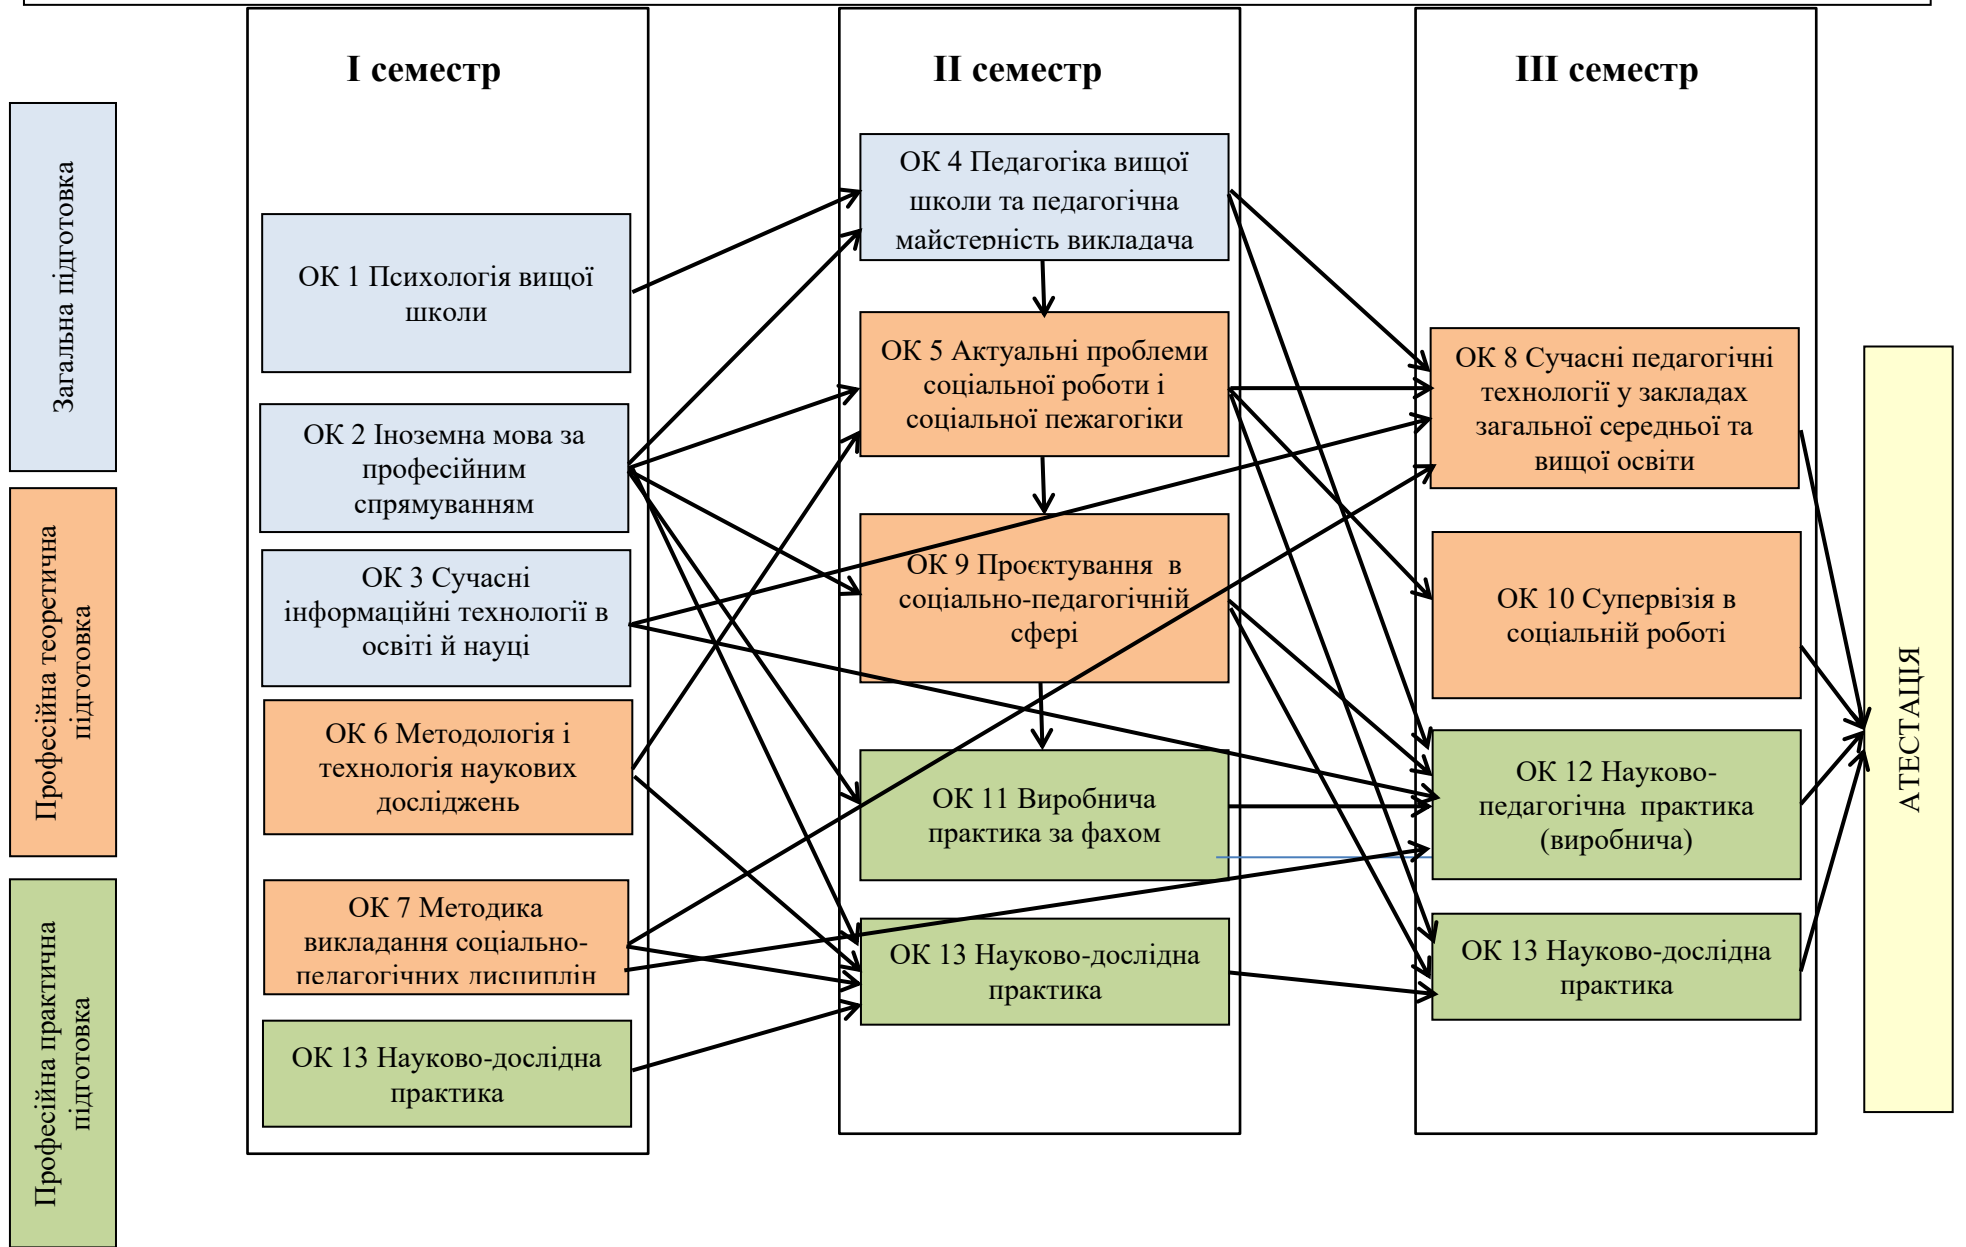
Загальна підготовка

Професійна теоретична підготовка

Професійна практична підготовка

І семестр

ОК 1 Психологія вищої школи

ОК 2 Іноземна мова за професійним спрямуванням

ОК 3 Сучасні інформаційні технології в освіті й науці

ОК 6 Методологія і технологія наукових досліджень

ОК 7 Методика викладання соціально-педагогічних дисциплін

ОК 13 Науково-дослідна практика

ІІ семестр

ОК 4 Педагогіка вищої школи та педагогічна майстерність викладача

ОК 5 Актуальні проблеми соціальної роботи і соціальної пежагогіки

ОК 9 Проєктування в соціально-педагогічній сфері

ОК 11 Виробнича практика за фахом

ОК 13 Науково-дослідна практика

ІІІ семестр

ОК 8 Сучасні педагогічні технології у закладах загальної середньої та вищої освіти

ОК 10 Супервізія в соціальній роботі

ОК 12 Науково-педагогічна практика (виробнича)

ОК 13 Науково-дослідна практика

АТЕСТАЦІЯ